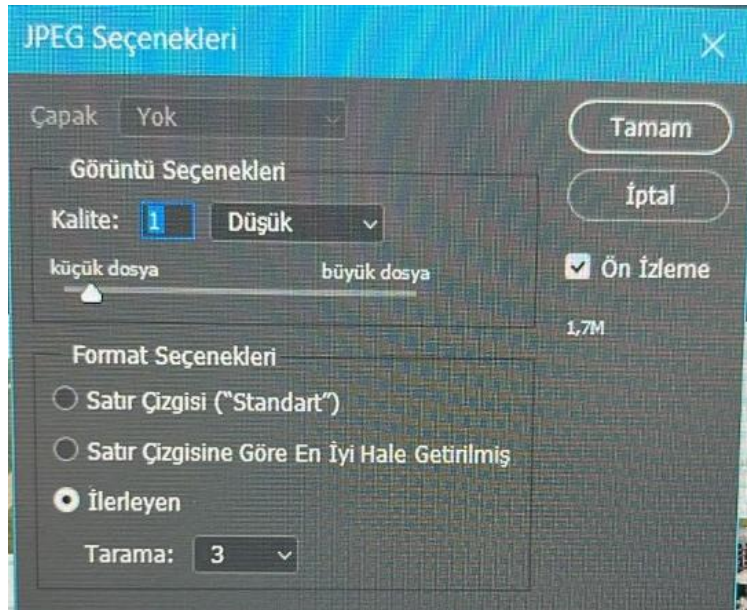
JPEG Seçenekleri

Çapak Yok

Görüntü Seçenekleri

Kalite: 1 Düşük

küçük dosya büyük dosya

Format Seçenekleri

Satır Çizgisi ("Standart")

Satır Çizgisine Göre En İyi Hale Getirilmiş

İlerleyen

Tarama: 3

Tamam

İptal

Ön İzleme

1,7M